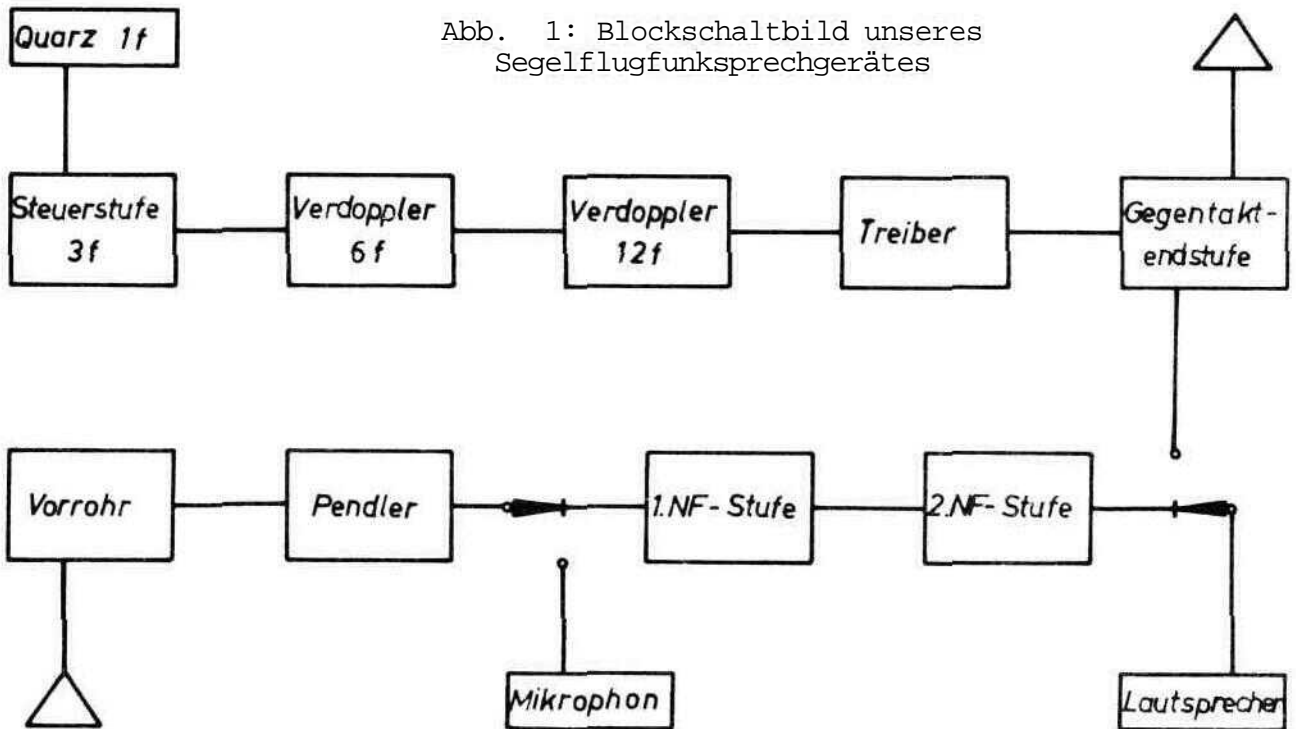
Abb. 1: Blockschaltbild unseres Segelflugfunksprechgerätes

Quarz 1f

Steuerstufe 3f

Verdoppler 6f

Verdoppler 12f

Treiber

Gegentaktendstufe

Vorrohr

Pendler

1.NF-Stufe

2.NF-Stufe

Mikrophon

Lautsprecher